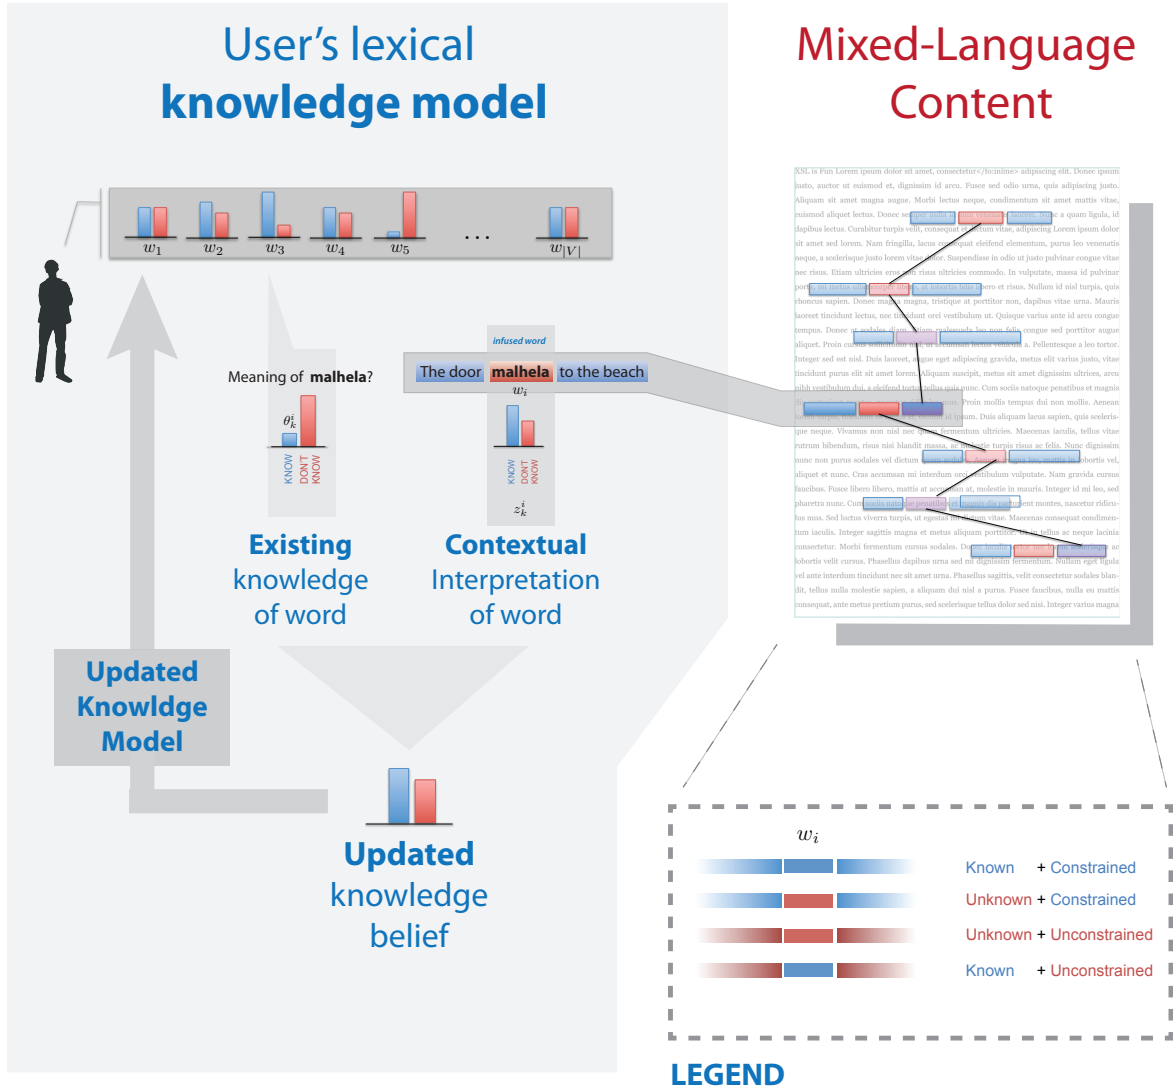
User's lexical
knowledge model

Mixed-Language
Content

$w_1$ $w_2$ $w_3$ $w_4$ $w_5$ . . . $w_{|V|}$

infused word

Meaning of **malhela**?

The door **malhela** to the beach

$w_i$

$\theta_k^i$

KNOW DON'T KNOW

KNOW DON'T KNOW

$z_k^i$

**Existing** knowledge of word

**Contextual** Interpretation of word

**Updated Knowldge Model**

**Updated** knowledge belief

XSL is Fun Lorem ipsum dolor sit amet, consectetur</fo:inline> adipiscing elit. Donec ipsum justo, auctor ut euismod et, dignissim id arcu. Fusce sed odio urna, quis adipiscing justo. Aliquam sit amet magna augue. Morbi lectus neque, condimentum sit amet mattis vitae, euismod aliquet lectus. Donec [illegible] a quam ligula, id dapibus lectus. Curabitur turpis velit, consequat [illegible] vitae, adipiscing Lorem ipsum dolor sit amet sed lorem. Nam fringilla, lacus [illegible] eleifend elementum, purus leo venenatis neque, a scelerisque justo lorem vitae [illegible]. Suspendisse in odio ut justo pulvinar congue vitae nec risus. Etiam ultricies eros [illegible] risus ultricies commodo. In vulputate, massa id pulvinar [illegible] et risus. Nullam id nisl turpis, quis rhoncus sapien. Donec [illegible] tristique at porttitor non, dapibus vitae urna. Mauris laoreet tincidunt lectus, nec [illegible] orci vestibulum ut. Quisque varius ante id arcu congue tempus. Donec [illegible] congue sed porttitor augue aliquet. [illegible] a. Pellentesque a leo tortor. Integer sed est nisl. Duis laoreet, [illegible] eget adipiscing gravida, metus elit varius justo, vitae tincidunt purus elit sit amet lorem. Aliquam suscipit, metus sit amet dignissim ultrices, arcu nibh vestibulum dui, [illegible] nunc. Cum sociis natoque penatibus et magnis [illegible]. Proin mollis tempus dui non mollis. Aenean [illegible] ipsum. Duis aliquam lacus sapien, quis scelerisque neque. Vivamus non nisl nec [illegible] fermentum ultricies. Maecenas iaculis, tellus vitae rutrum bibendum, risus nisi blandit massa, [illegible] turpis risus ac felis. Nunc dignissim nunc non purus sodales vel dictum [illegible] lobortis vel, aliquet et nunc. Cras accumsan mi interdum orci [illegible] vulputate. Nam gravida cursus faucibus. Fusce libero libero, mattis at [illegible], at molestie in mauris. Integer id mi leo, sed pharetra nunc. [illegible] montes, nascetur ridiculus mus. Sed lectus viverra turpis, ut egestas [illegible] vitae. Maecenas consequat condimentum iaculis. Integer sagittis magna et metus aliquam porttitor. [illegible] tellus ac neque lacinia consectetur. Morbi fermentum cursus sodales. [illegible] ac lobortis velit cursus. Phasellus dapibus urna sed mi dignissim fermentum. Nullam eget ligula vel ante interdum tincidunt nec sit amet urna. Phasellus sagittis, velit consectetur sodales blandit, tellus nulla molestie sapien, a aliquet dui nisl a purus. Fusce faucibus, nulla eu mattis consequat, ante metus pretium purus, sed scelerisque tellus dolor sed nisi. Integer varius magna

$w_i$

Known + Constrained
Unknown + Constrained
Unknown + Unconstrained
Known + Unconstrained

LEGEND